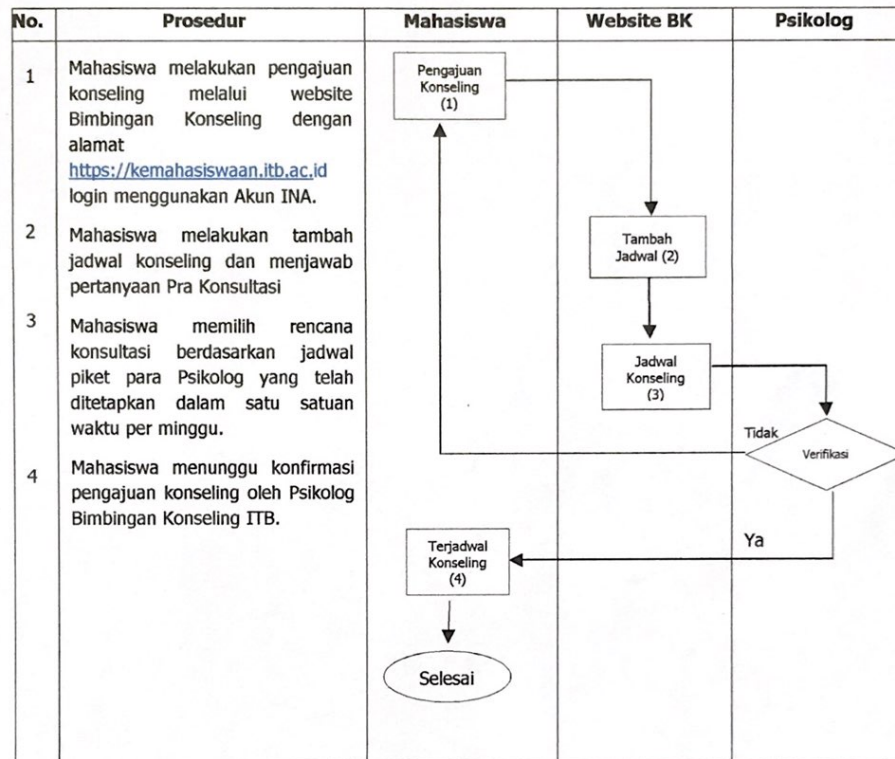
| No. | Prosedur | Mahasiswa | Website BK | Psikolog |
|---|---|---|---|---|
| 1 | Mahasiswa melakukan pengajuan konseling melalui website Bimbingan Konseling dengan alamat https://kemahasiswaan.itb.ac.id login menggunakan Akun INA. | Pengajuan Konseling (1) | | |
| 2 | Mahasiswa melakukan tambah jadwal konseling dan menjawab pertanyaan Pra Konsultasi | | Tambah Jadwal (2) | |
| 3 | Mahasiswa memilih rencana konsultasi berdasarkan jadwal piket para Psikolog yang telah ditetapkan dalam satu satuan waktu per minggu. | | Jadwal Konseling (3) | Tidak Verifikasi |
| 4 | Mahasiswa menunggu konfirmasi pengajuan konseling oleh Psikolog Bimbingan Konseling ITB. | Terjadwal Konseling (4) Selesai | | Ya |